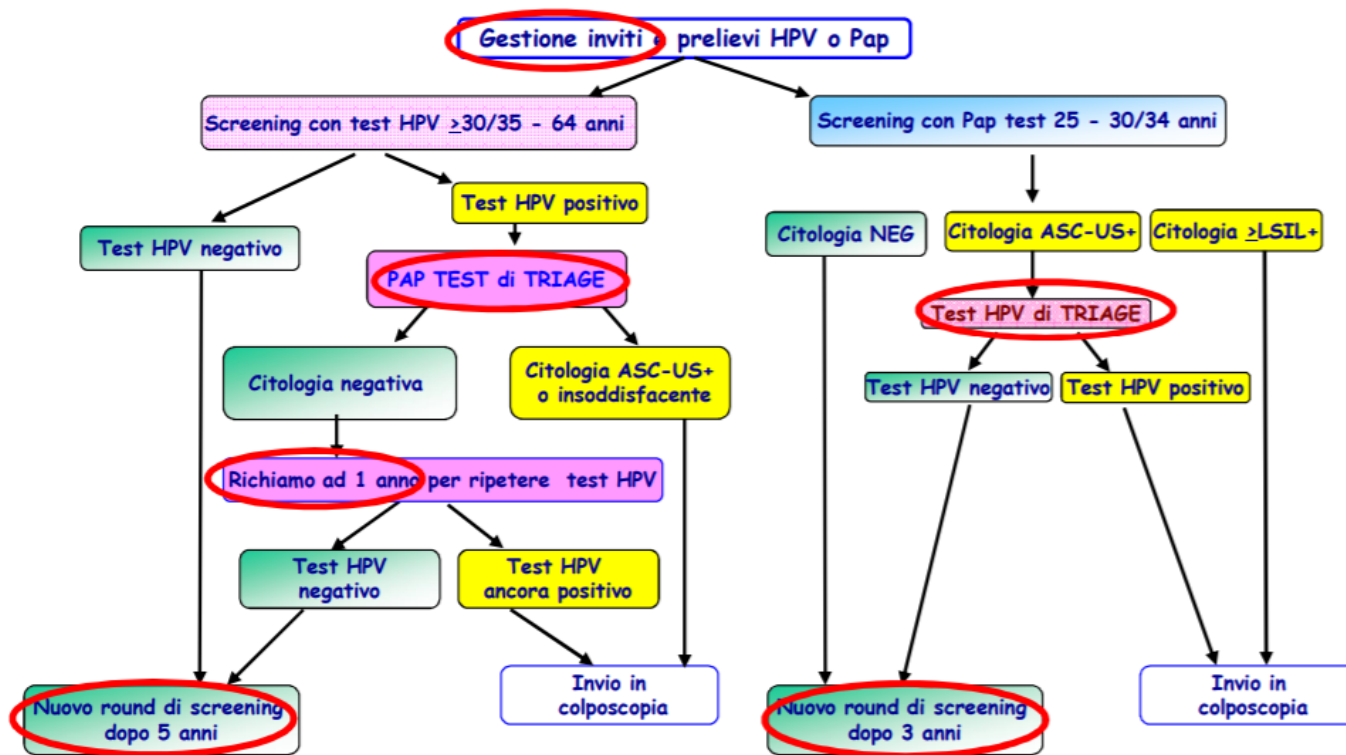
Gestione inviti e prelievi HPV o Pap

Screening con test HPV $\geq$30/35 - 64 anni

Screening con Pap test 25 - 30/34 anni

Test HPV positivo

Test HPV negativo

PAP TEST di TRIAGE

Citologia negativa

Citologia ASC-US+ o insoddisfacente

Richiamo ad 1 anno per ripetere test HPV

Test HPV negativo

Test HPV ancora positivo

Nuovo round di screening dopo 5 anni

Invio in colposcopia

Citologia NEG

Citologia ASC-US+

Citologia $\geq$LSIL+

Test HPV di TRIAGE

Test HPV negativo

Test HPV positivo

Nuovo round di screening dopo 3 anni

Invio in colposcopia